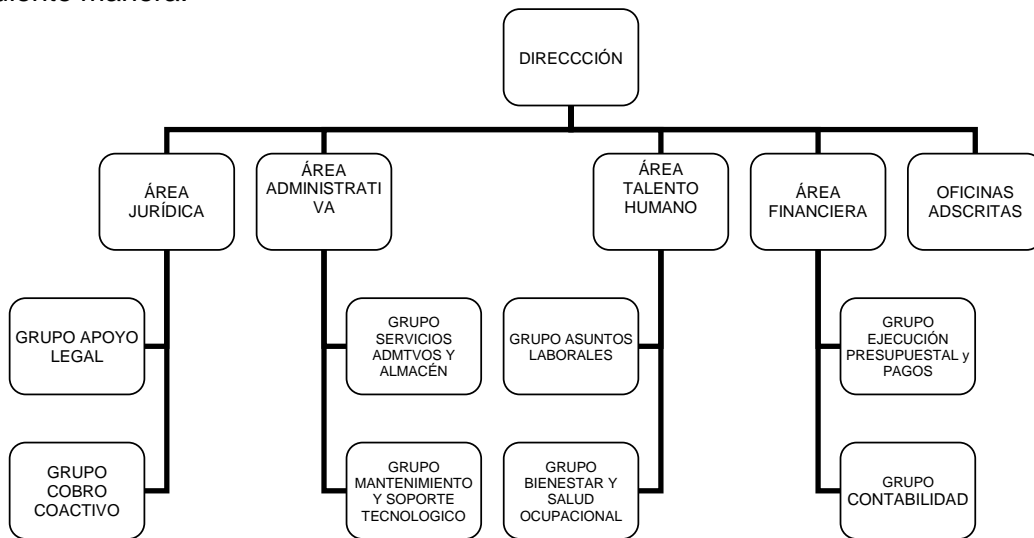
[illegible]iente manera:

DIRECCCIÓN

ÁREA JURÍDICA

GRUPO APOYO LEGAL

GRUPO COBRO COACTIVO

ÁREA ADMINISTRATIVA

GRUPO SERVICIOS ADMTVOS Y ALMACÉN

GRUPO MANTENIMIENTO Y SOPORTE TECNOLOGICO

ÁREA TALENTO HUMANO

GRUPO ASUNTOS LABORALES

GRUPO BIENESTAR Y SALUD OCUPACIONAL

ÁREA FINANCIERA

GRUPO EJECUCIÓN PRESUPUESTAL y PAGOS

GRUPO CONTABILIDAD

OFICINAS ADSCRITAS